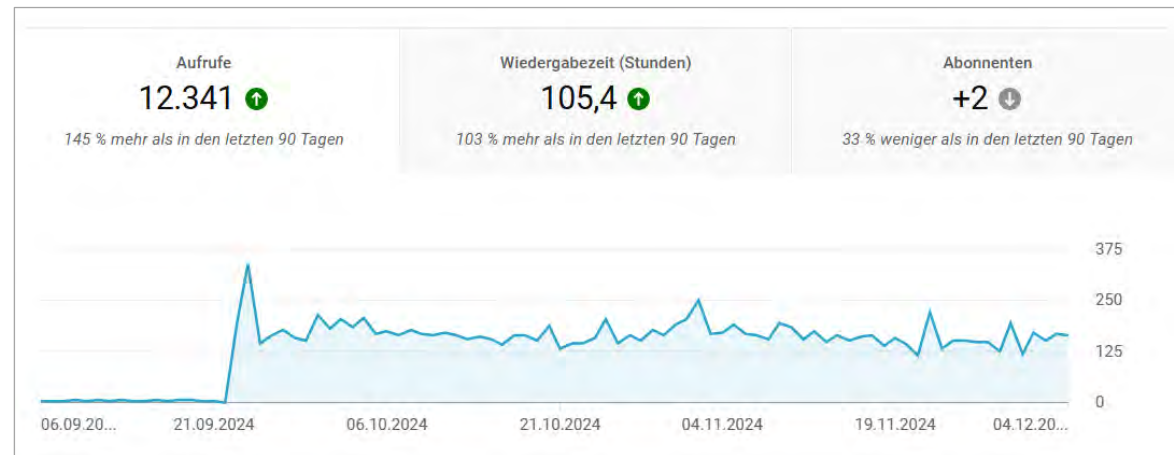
Aufrufe
12.341
145 % mehr als in den letzten 90 Tagen

Wiedergabezeit (Stunden)
105,4
103 % mehr als in den letzten 90 Tagen

Abonnenten
+2
33 % weniger als in den letzten 90 Tagen

375
250
125
0

06.09.20... 21.09.2024 06.10.2024 21.10.2024 04.11.2024 19.11.2024 04.12.20...